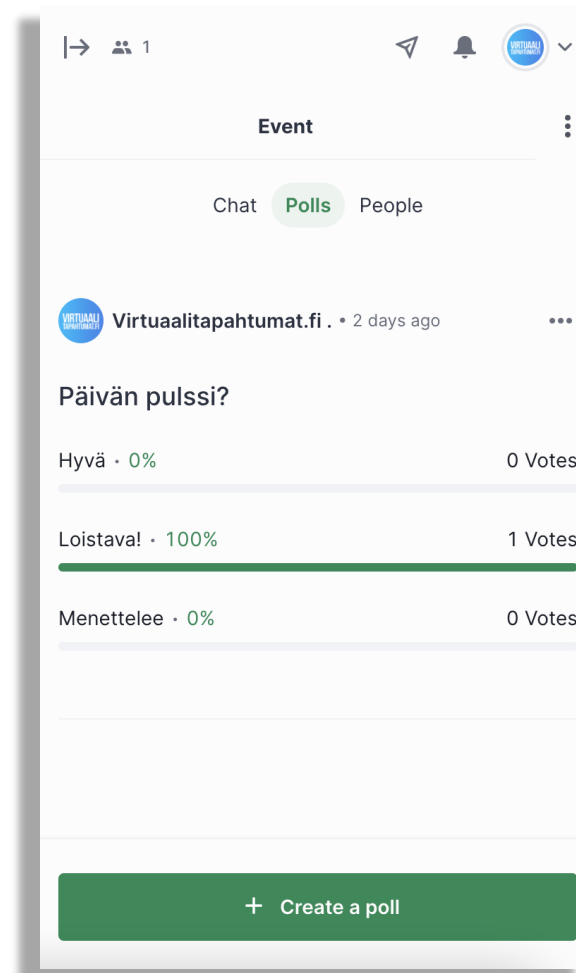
1

VIRTUAALI TAPAHTUMAT.FI

Event

Chat Polls People

VIRTUAALI TAPAHTUMAT.FI Virtuaalitapahtumat.fi . • 2 days ago

Päivän pulssi?

Hyvä · 0% 0 Votes

Loistava! · 100% 1 Votes

Menettelee · 0% 0 Votes

+ Create a poll